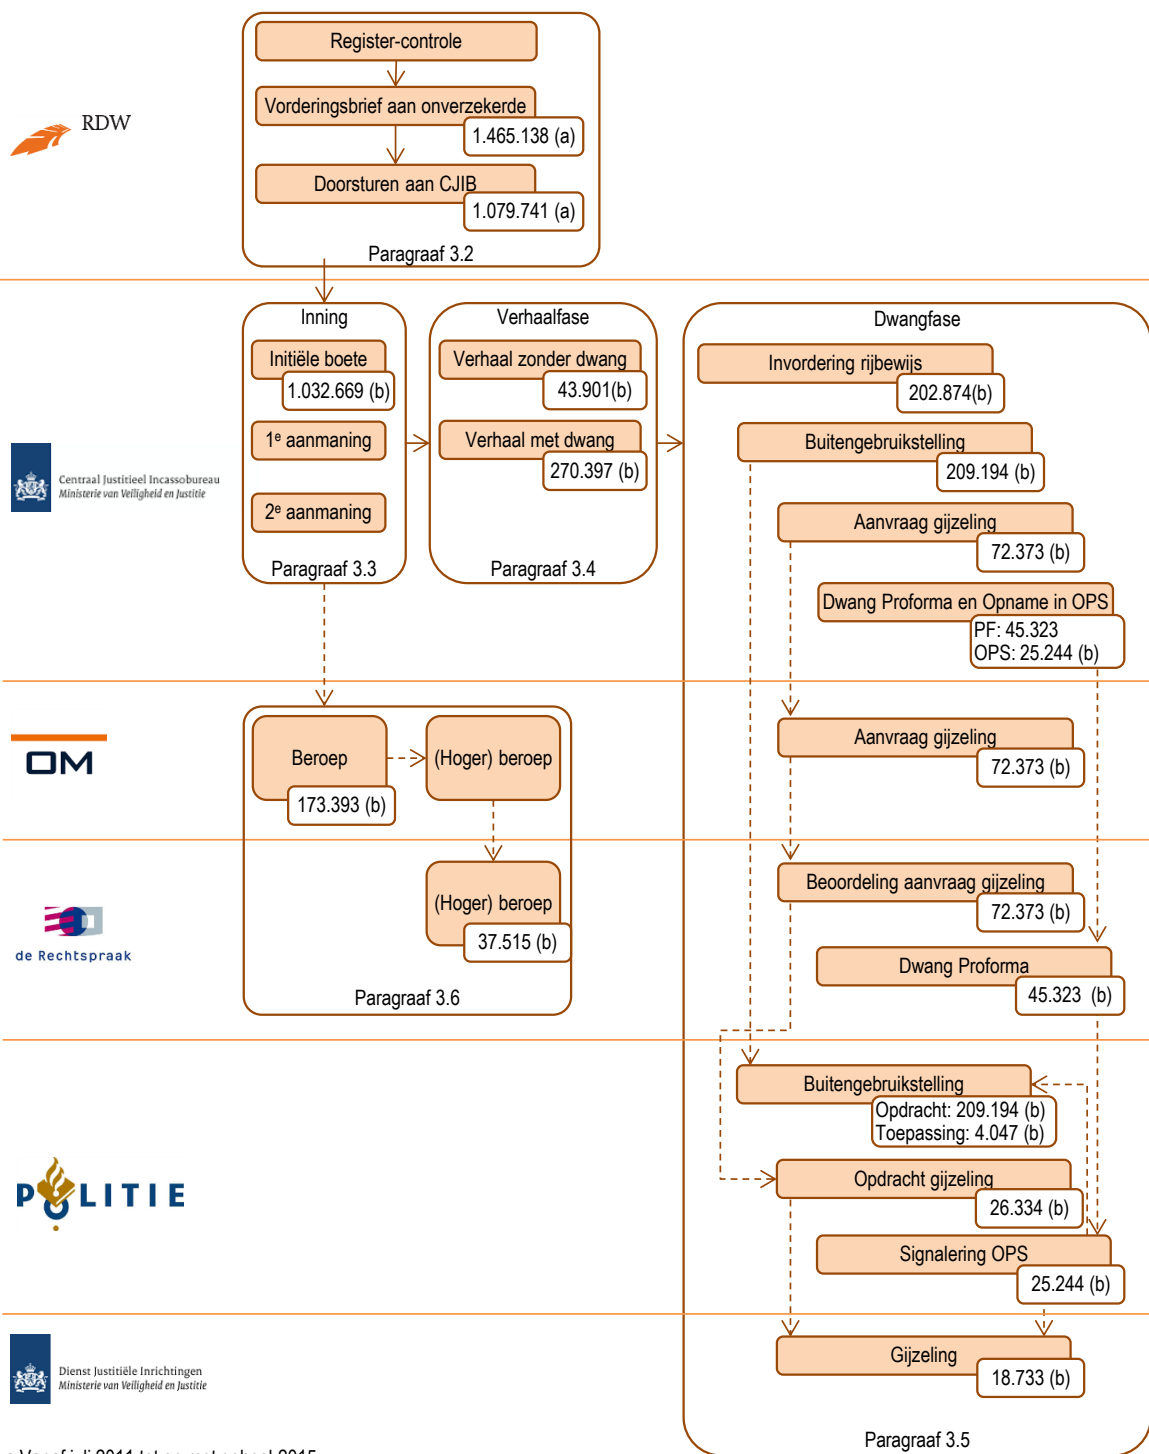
RDW

Register-controle

Vorderingsbrief aan onverzekerde

1.465.138 (a)

Doorsturen aan CJIB

1.079.741 (a)

Paragraaf 3.2

Centraal Justitieel Incassobureau
Ministerie van Veiligheid en Justitie

Inning

Initiële boete

1.032.669 (b)

1$^e$ aanmaning

2$^e$ aanmaning

Paragraaf 3.3

Verhaalfase

Verhaal zonder dwang

43.901(b)

Verhaal met dwang

270.397 (b)

Paragraaf 3.4

Dwangfase

Invordering rijbewijs

202.874(b)

Buitengebruikstelling

209.194 (b)

Aanvraag gijzeling

72.373 (b)

Dwang Proforma en Opname in OPS

PF: 45.323
OPS: 25.244 (b)

OM

Beroep

173.393 (b)

(Hoger) beroep

Aanvraag gijzeling

72.373 (b)

de Rechtspraak

(Hoger) beroep

37.515 (b)

Paragraaf 3.6

Beoordeling aanvraag gijzeling

72.373 (b)

Dwang Proforma

45.323 (b)

POLITIE

Buitengebruikstelling

Opdracht: 209.194 (b)
Toepassing: 4.047 (b)

Opdracht gijzeling

26.334 (b)

Signalering OPS

25.244 (b)

Dienst Justitiële Inrichtingen
Ministerie van Veiligheid en Justitie

Gijzeling

18.733 (b)

Paragraaf 3.5

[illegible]